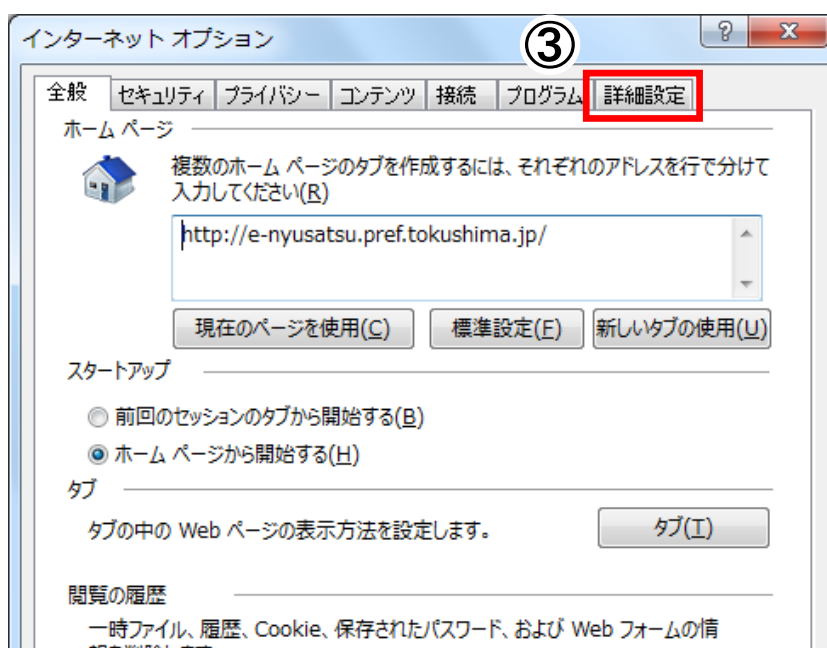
インターネット オプション

?

X

③

全般

セキュリティ

プライバシー

コンテンツ

接続

プログラム

詳細設定

ホーム ページ

複数のホーム ページのタブを作成するには、それぞれのアドレスを行で分けて入力してください(R)

http://e-nyusatsu.pref.tokushima.jp/

現在のページを使用(C)

標準設定(F)

新しいタブの使用(U)

スタートアップ

前回のセッションのタブから開始する(B)

ホーム ページから開始する(H)

タブ

タブの中の Web ページの表示方法を設定します。

タブ(T)

閲覧の履歴

一時ファイル、履歴、Cookie、保存されたパスワード、および Web フォームの情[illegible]